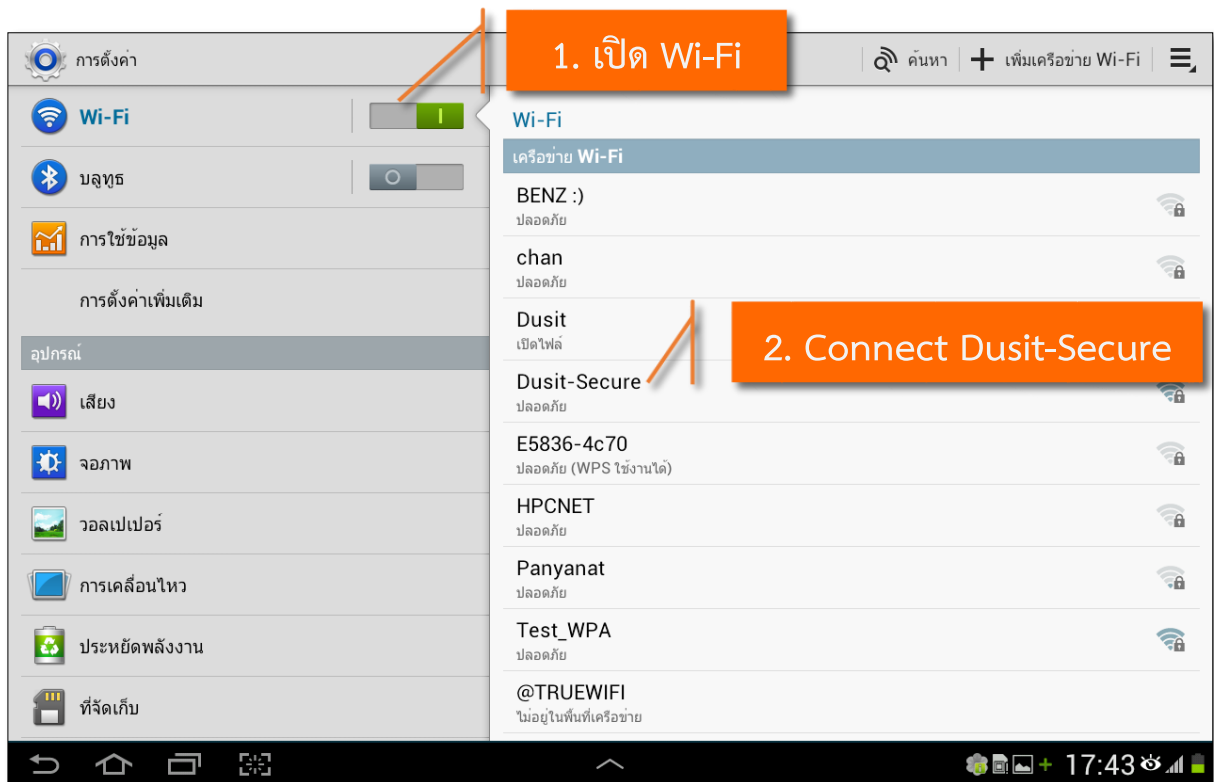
การตั้งค่า

1. เปิด Wi-Fi

ค้นหา
เพิ่มเครือข่าย Wi-Fi

Wi-Fi
บลูทูธ
การใช้ข้อมูล
การตั้งค่าเพิ่มเติม
อุปกรณ์
เสียง
จอภาพ
วอลเปเปอร์
การเคลื่อนไหว
ประหยัดพลังงาน
ที่จัดเก็บ

Wi-Fi
เครือข่าย Wi-Fi
BENZ :)
ปลอดภัย
chan
ปลอดภัย
Dusit
เปิดไฟล์
Dusit-Secure
ปลอดภัย
E5836-4c70
ปลอดภัย (WPS ใช้งานได้)
HPCNET
ปลอดภัย
Panyanat
ปลอดภัย
Test_WPA
ปลอดภัย
@TRUEWIFI
ไม่อยู่ในพื้นที่เครือข่าย

2. Connect Dusit-Secure

17:43